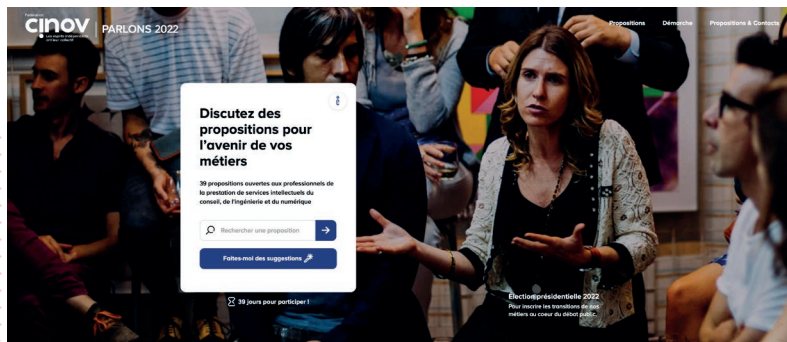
Fédération
CINOV
Les esprits indépendants ont leur collectif

PARLONS 2022

Propositions Démarche Propositions & Contacts

Discutez des propositions pour l'avenir de vos métiers

39 propositions ouvertes aux professionnels de la prestation de services intellectuels du conseil, de l'ingénierie et du numérique

Rechercher une proposition

Faites-moi des suggestions

39 jours pour participer !

Élection présidentielle 2022
Pour inscrire les transitions de nos métiers au coeur du débat public.